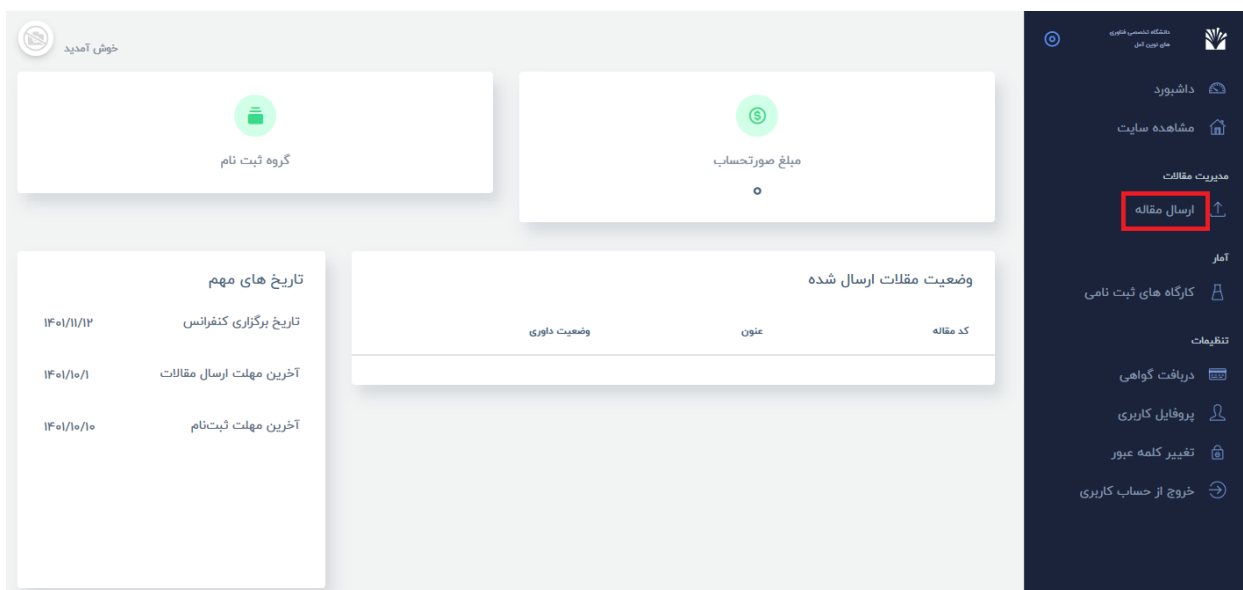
دانشگاه تخصصی فناوری های نوین آمل

داشبورد
مشاهده سایت
مدیریت مقالات
ارسال مقاله
آمار
کارگاه های ثبت نامی
تنظیمات
دریافت گواهی
پروفایل کاربری
تغییر کلمه عبور
خروج از حساب کاربری

خوش آمدید

گروه ثبت نام

مبلغ صورتحساب
۰

تاریخ های مهم
تاریخ برگزاری کنفرانس ۱۴۰۱/۱۱/۱۲
آخرین مهلت ارسال مقالات ۱۴۰۱/۱۰/۱
آخرین مهلت ثبت‌نام ۱۴۰۱/۱۰/۱۰

وضعیت مقلات ارسال شده

| کد مقاله | عنون | وضعیت داوری |
|---|---|---|